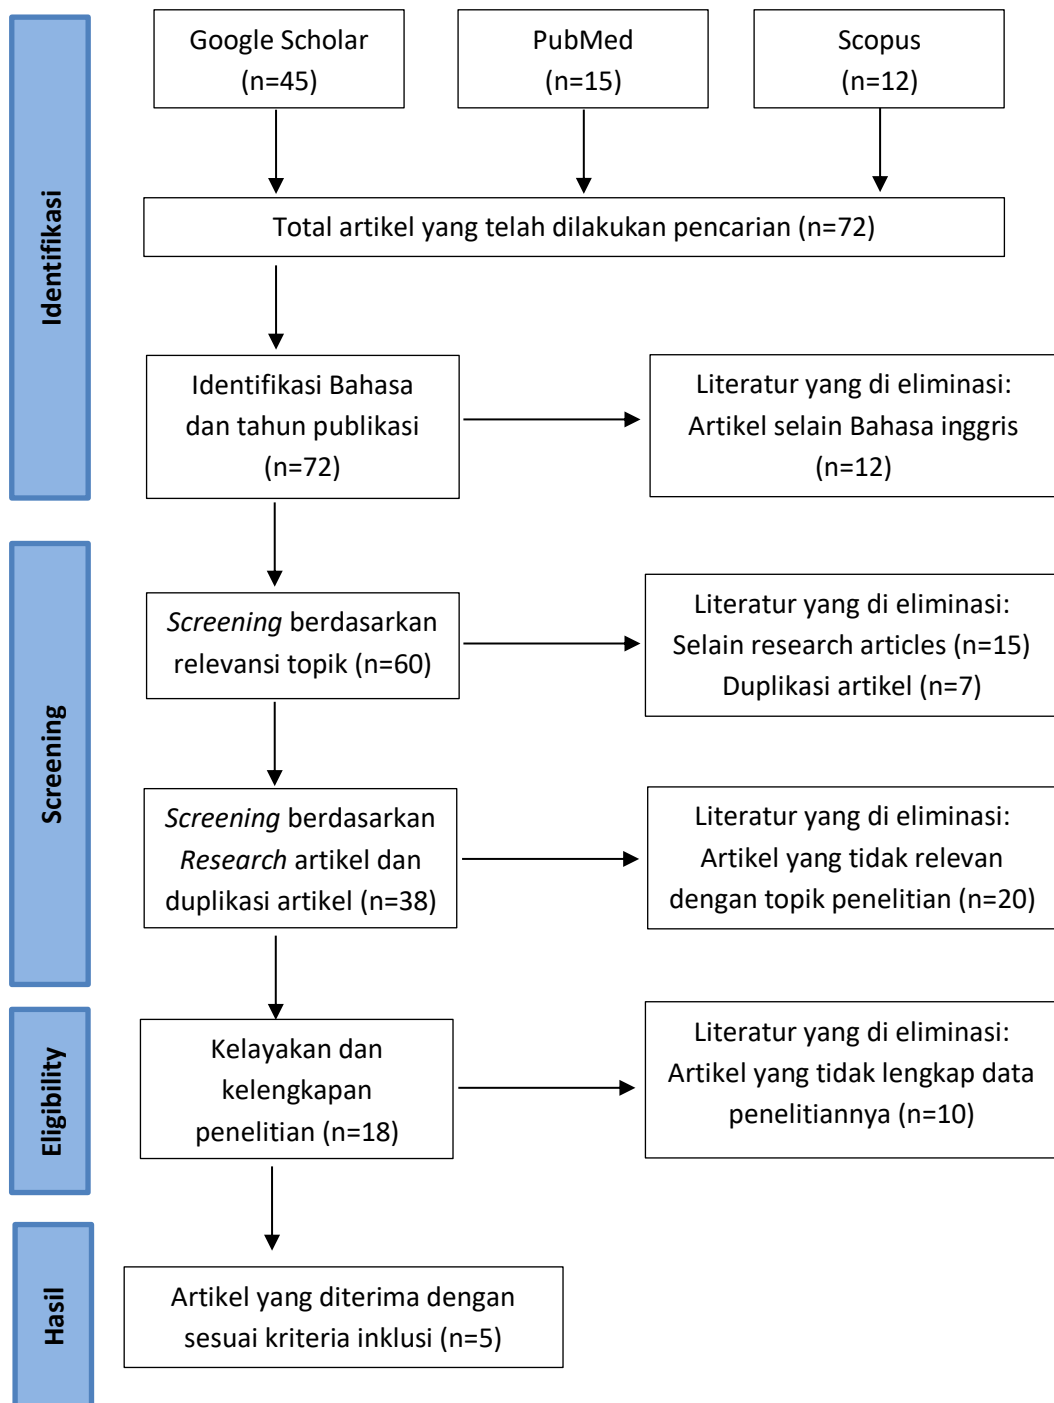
Identifikasi

Google Scholar (n=45)

PubMed (n=15)

Scopus (n=12)

Total artikel yang telah dilakukan pencarian (n=72)

Identifikasi Bahasa dan tahun publikasi (n=72)

Literatur yang di eliminasi: Artikel selain Bahasa inggris (n=12)

Screening

*Screening* berdasarkan relevansi topik (n=60)

Literatur yang di eliminasi: Selain research articles (n=15) Duplikasi artikel (n=7)

*Screening* berdasarkan *Research* artikel dan duplikasi artikel (n=38)

Literatur yang di eliminasi: Artikel yang tidak relevan dengan topik penelitian (n=20)

Eligibility

Kelayakan dan kelengkapan penelitian (n=18)

Literatur yang di eliminasi: Artikel yang tidak lengkap data penelitiannya (n=10)

Hasil

Artikel yang diterima dengan sesuai kriteria inklusi (n=5)